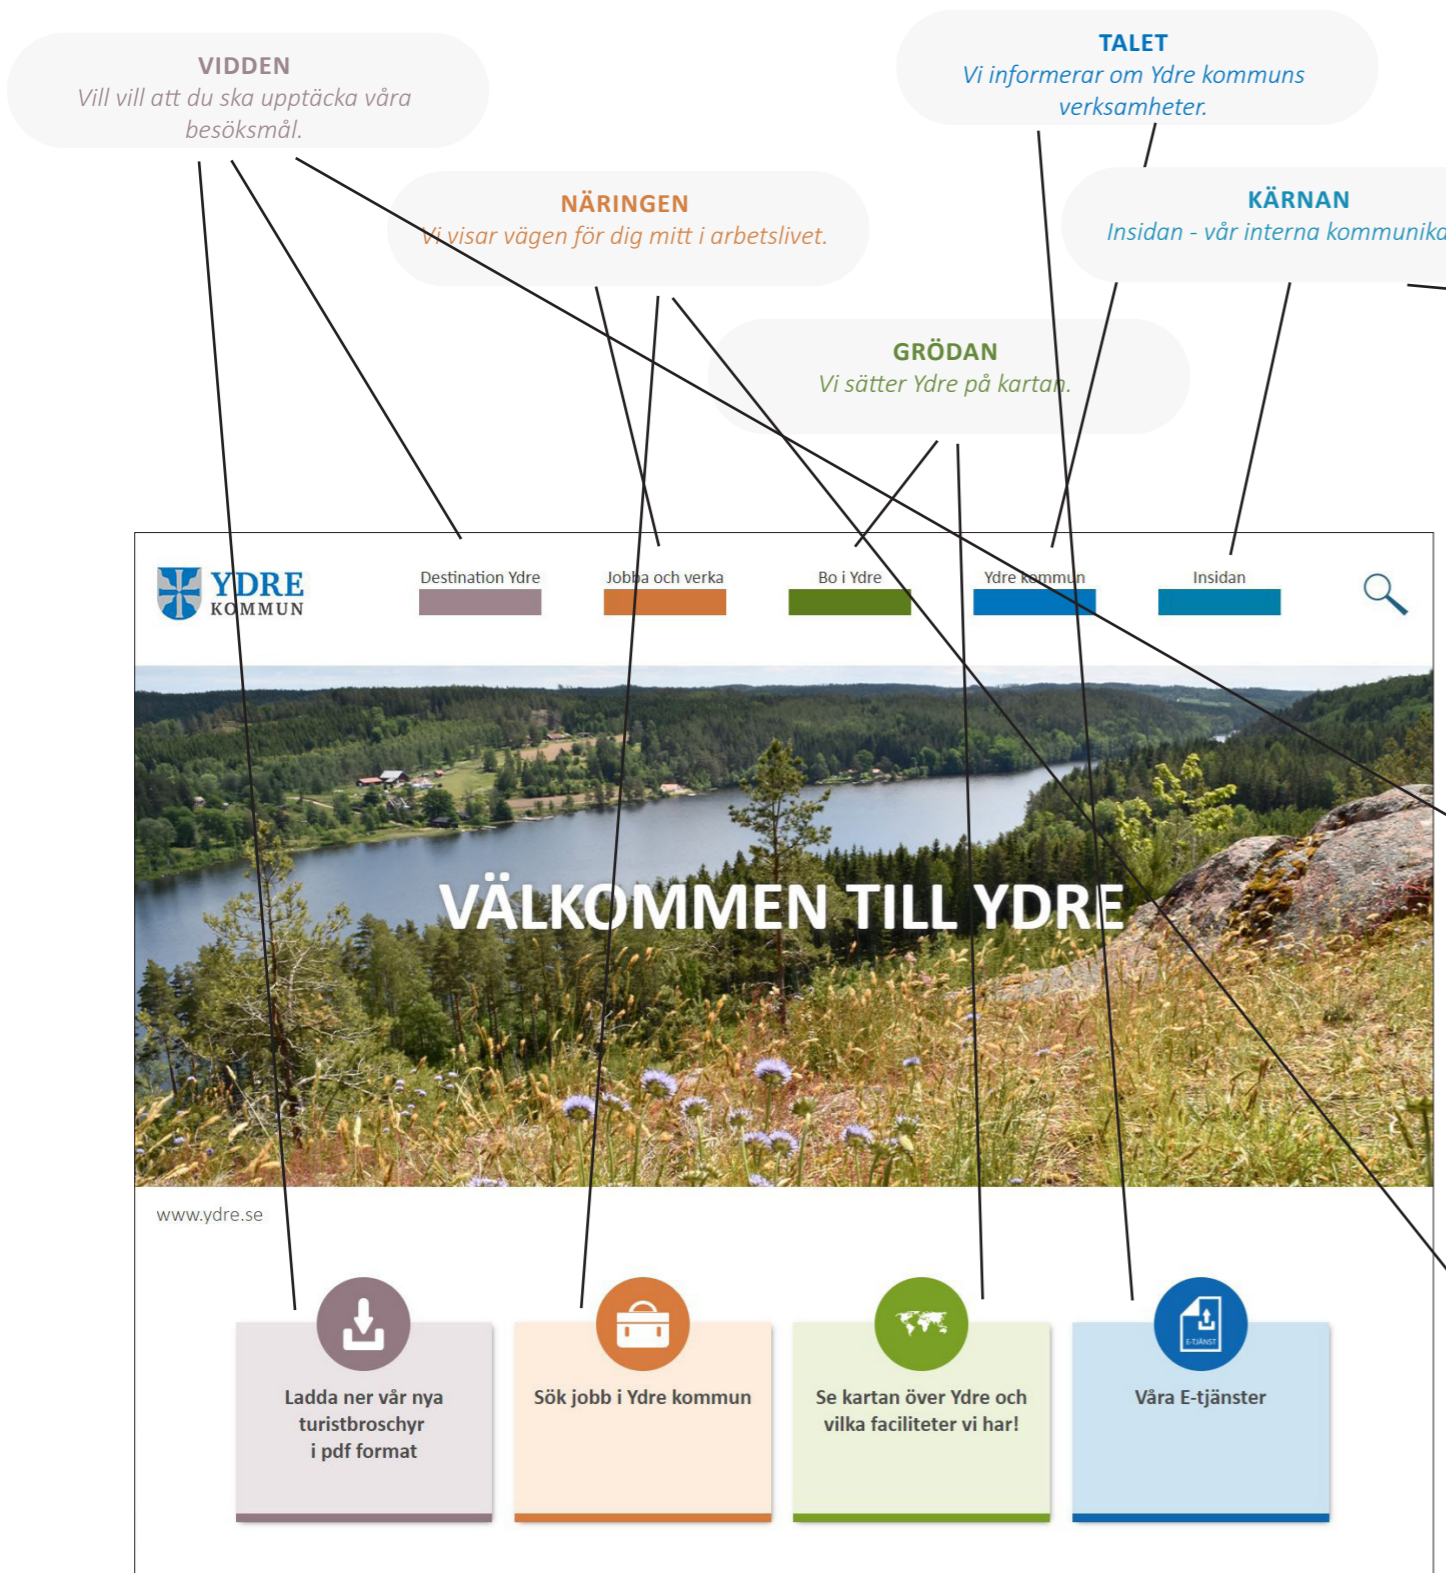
VIDDEN
Vill vill att du ska upptäcka våra besöksmål.

TALET
Vi informerar om Ydre kommuns verksamheter.

NÄRINGEN
Vi visar vägen för dig mitt i arbetslivet.

KÄRNAN
Insidan - vår interna kommunika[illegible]

GRÖDAN
Vi sätter Ydre på kartan.

YDRE KOMMUN

Destination Ydre
Jobba och verka
Bo i Ydre
Ydre kommun
Insidan

VÄLKOMMEN TILL YDRE

www.ydre.se

Ladda ner vår nya turistbroschyr i pdf format

Sök jobb i Ydre kommun

Se kartan över Ydre och vilka faciliteter vi har!

E-TJÄNST

Våra E-tjänster